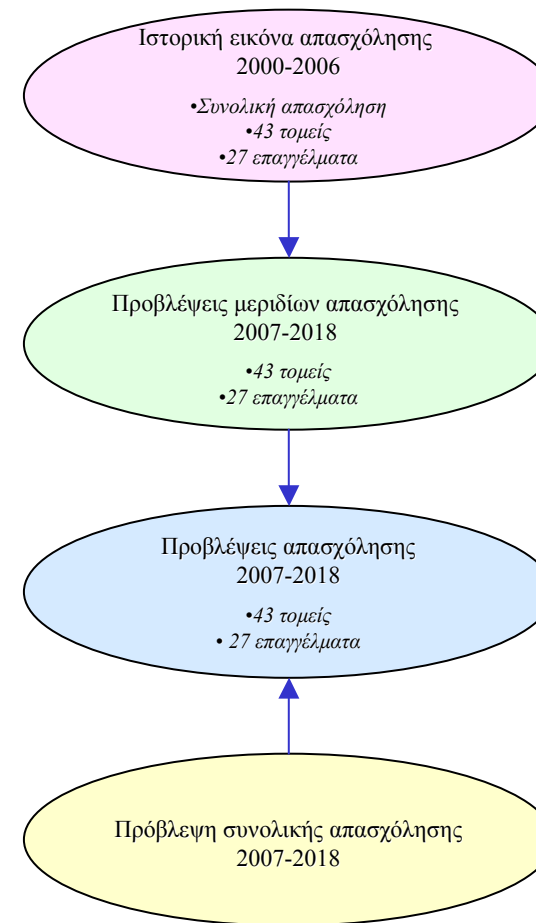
Ιστορική εικόνα απασχόλησης
2000-2006

•Συνολική απασχόληση
•43 τομείς
•27 επαγγέλματα

Προβλέψεις μεριδίων απασχόλησης
2007-2018

•43 τομείς
•27 επαγγέλματα

Προβλέψεις απασχόλησης
2007-2018

•43 τομείς
• 27 επαγγέλματα

Πρόβλεψη συνολικής απασχόλησης
2007-2018